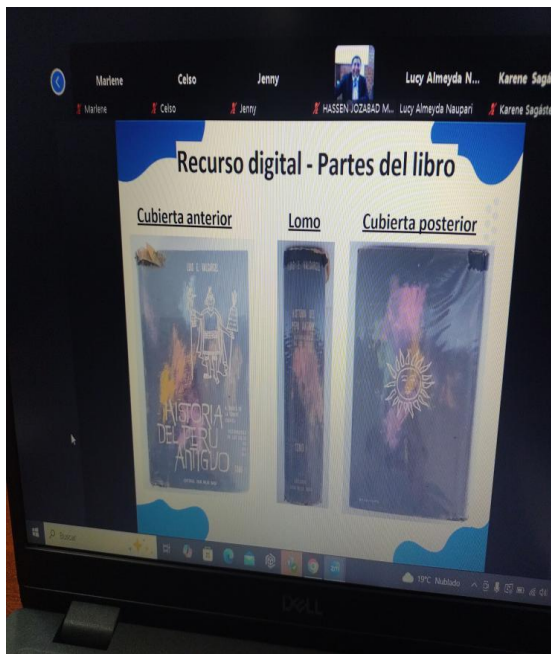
Marlene Celso Jenny Lucy Almeyda N... Karene Sagá

Marlene Celso Jenny HASSEN JOZABAD M... Lucy Almeyda Naupari Karene Sagáste

Recurso digital - Partes del libro

Cubierta anterior

Lomo

Cubierta posterior

LUIS G. VALCARCEL

HISTORIA DEL PERU ANTIGUO

LUIS E. VALCARCEL

HISTORIA DEL PERU ANTIGUO

Buscar

19°C Nublado

DELL